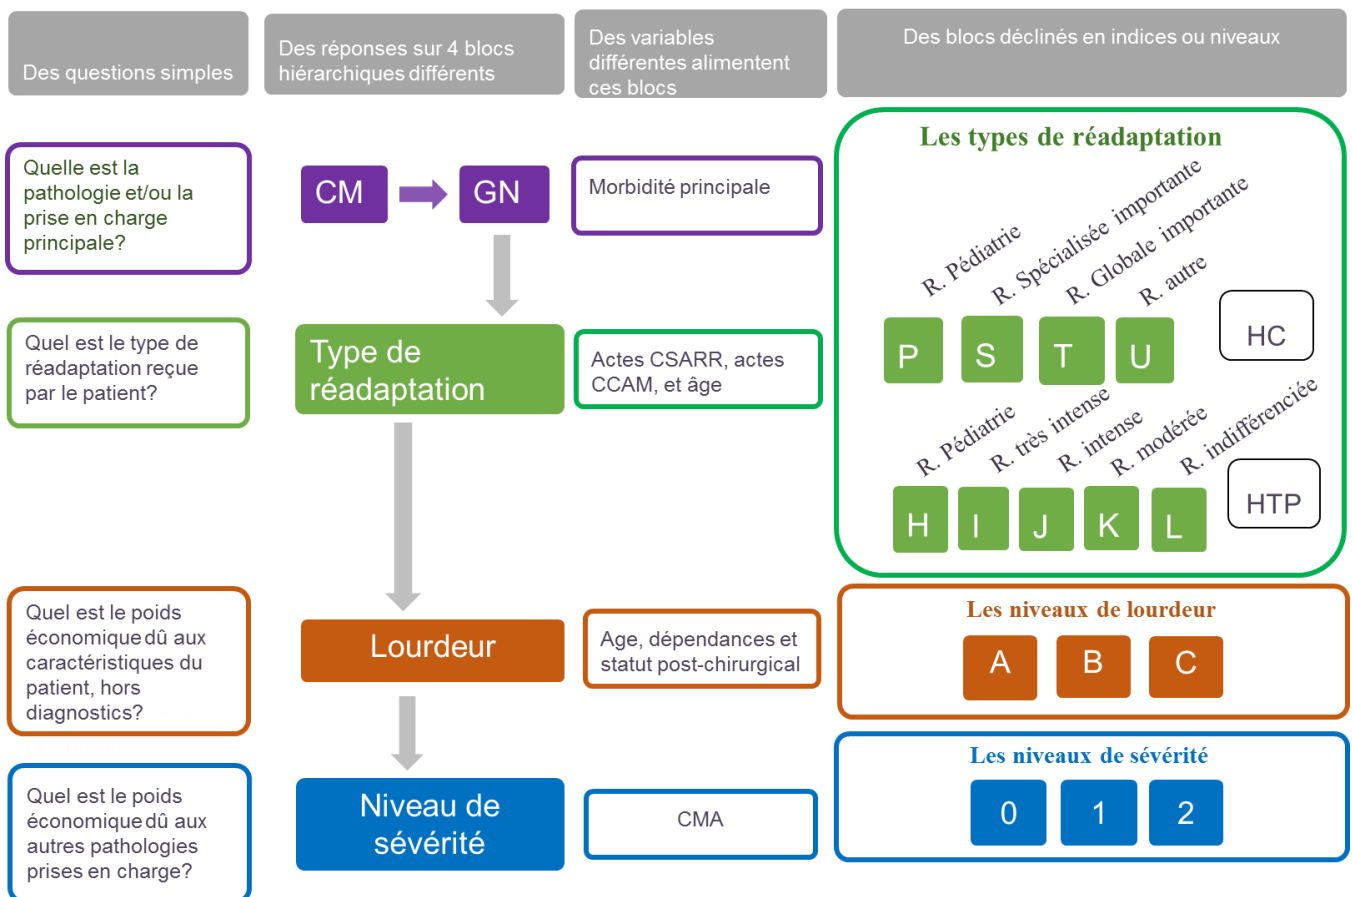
Des questions simples

Des réponses sur 4 blocs hiérarchiques différents

Des variables différentes alimentent ces blocs

Des blocs déclinés en indices ou niveaux

Quelle est la pathologie et/ou la prise en charge principale?

CM

GN

Morbidité principale

Les types de réadaptation

R. Pédiatrie

R. Spécialisée importante

R. Globale importante

R. autre

P

S

T

U

HC

Quel est le type de réadaptation reçue par le patient?

Type de réadaptation

Actes CSARR, actes CCAM, et âge

R. Pédiatrie

R. très intense

R. intense

R. modérée

R. indifférenciée

H

I

J

K

L

HTP

Quel est le poids économique dû aux caractéristiques du patient, hors diagnostics?

Lourdeur

Age, dépendances et statut post-chirurgical

Les niveaux de lourdeur

A

B

C

Quel est le poids économique dû aux autres pathologies prises en charge?

Niveau de sévérité

CMA

Les niveaux de sévérité

0

1

2